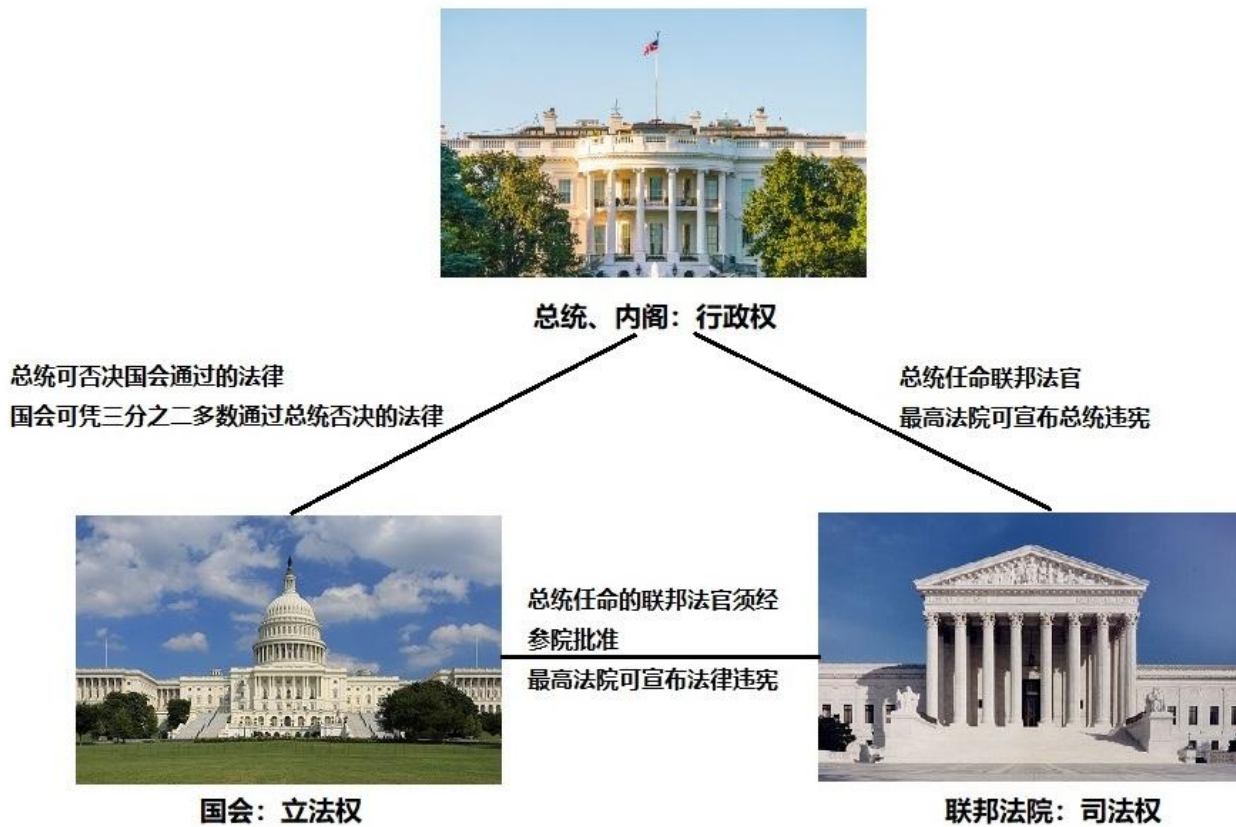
总统、内阁：行政权

总统可否决国会通过的法律
国会可凭三分之二多数通过总统否决的法律

总统任命联邦法官
最高法院可宣布总统违宪

总统任命的联邦法官须经参院批准
最高法院可宣布法律违宪

国会：立法权

联邦法院：司法权